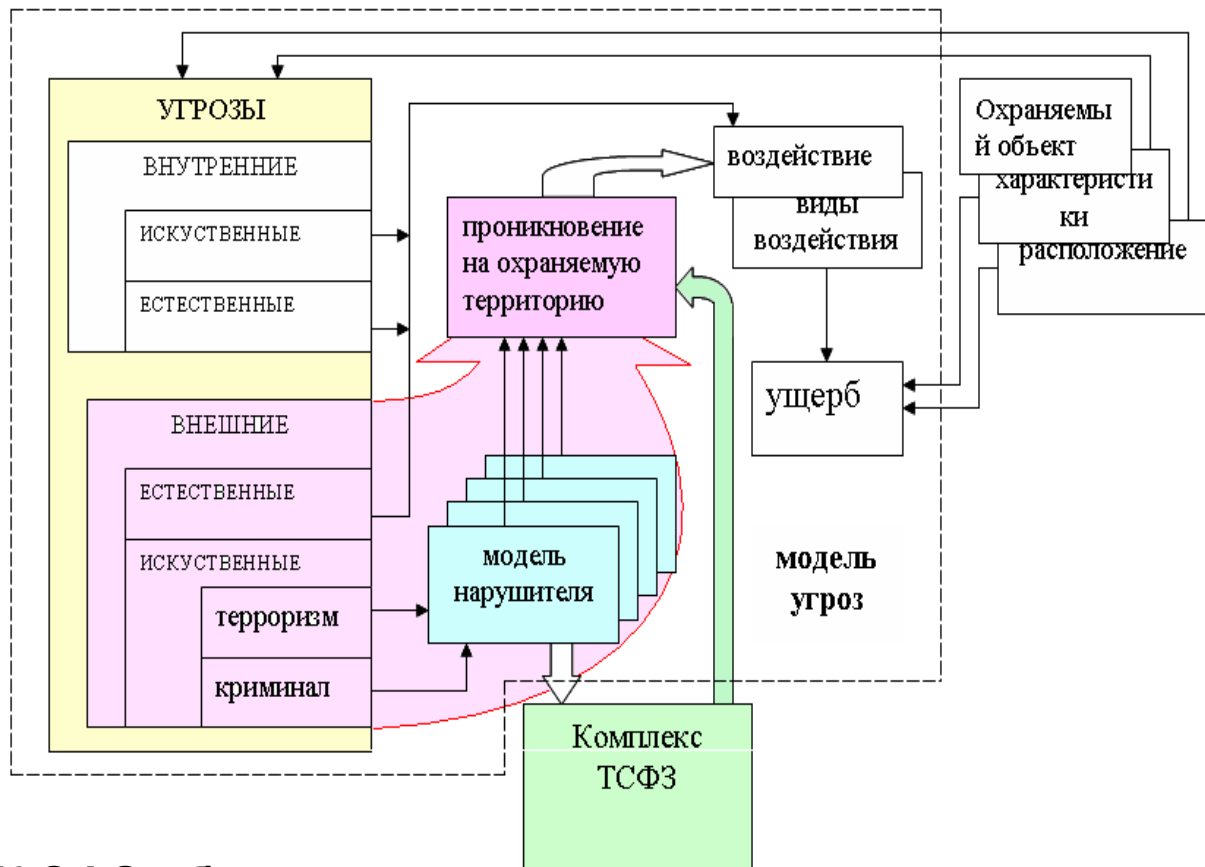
УГРОЗЫ

ВНУТРЕННИЕ

ИСКУСТВЕННЫЕ

ЕСТЕСТВЕННЫЕ

ВНЕШНИЕ

ЕСТЕСТВЕННЫЕ

ИСКУСТВЕННЫЕ

терроризм

криминал

проникновение на охраняемую территорию

модель нарушителя

воздействие

виды воздействия

ущерб

Охраняемый объект

характеристики

расположение

модель угроз

Комплекс ТСФЗ